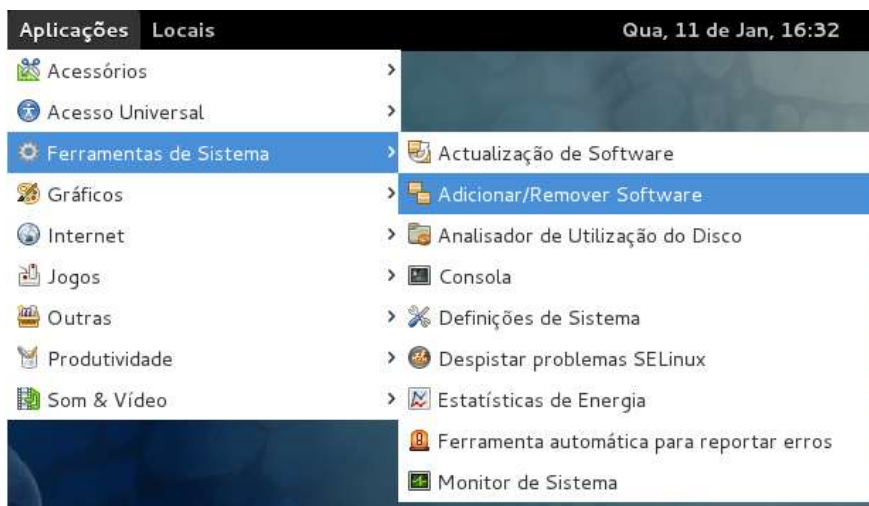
Aplicações Locais Qua, 11 de Jan, 16:32

Acessórios
Acesso Universal
Ferramentas de Sistema
Gráficos
Internet
Jogos
Outras
Produtividade
Som & Vídeo

Actualização de Software
Adicionar/Remover Software
Analisador de Utilização do Disco
Consola
Definições de Sistema
Despistar problemas SELinux
Estatísticas de Energia
Ferramenta automática para reportar erros
Monitor de Sistema